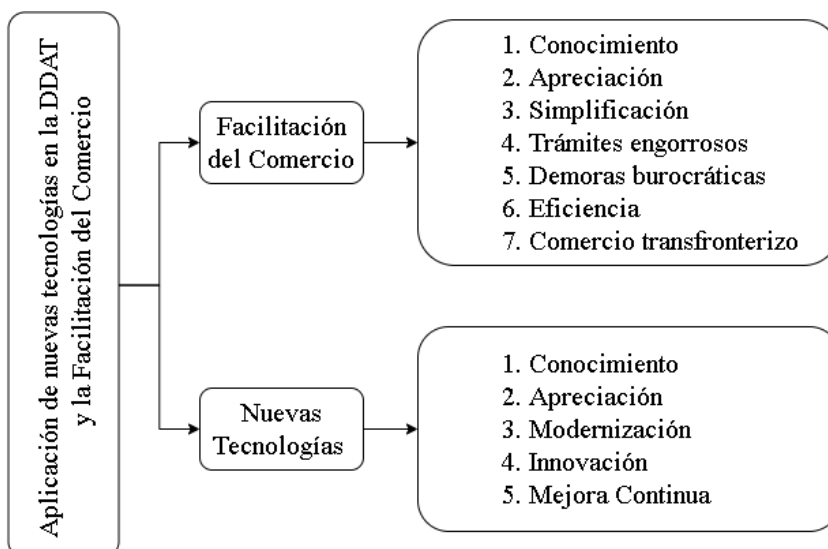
Aplicación de nuevas tecnologías en la DDAT y la Facilitación del Comercio

Facilitación del Comercio

1. Conocimiento
2. Apreciación
3. Simplificación
4. Trámites engorrosos
5. Demoras burocráticas
6. Eficiencia
7. Comercio transfronterizo

Nuevas Tecnologías

1. Conocimiento
2. Apreciación
3. Modernización
4. Innovación
5. Mejora Continua